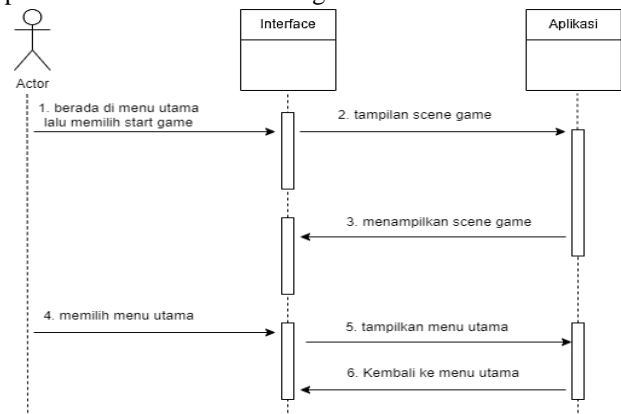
Actor

Interface

Aplikasi

1. berada di menu utama lalu memilih start game

2. tampilan scene game

3. menampilkan scene game

4. memilih menu utama

5. tampilkan menu utama

6. Kembali ke menu utama